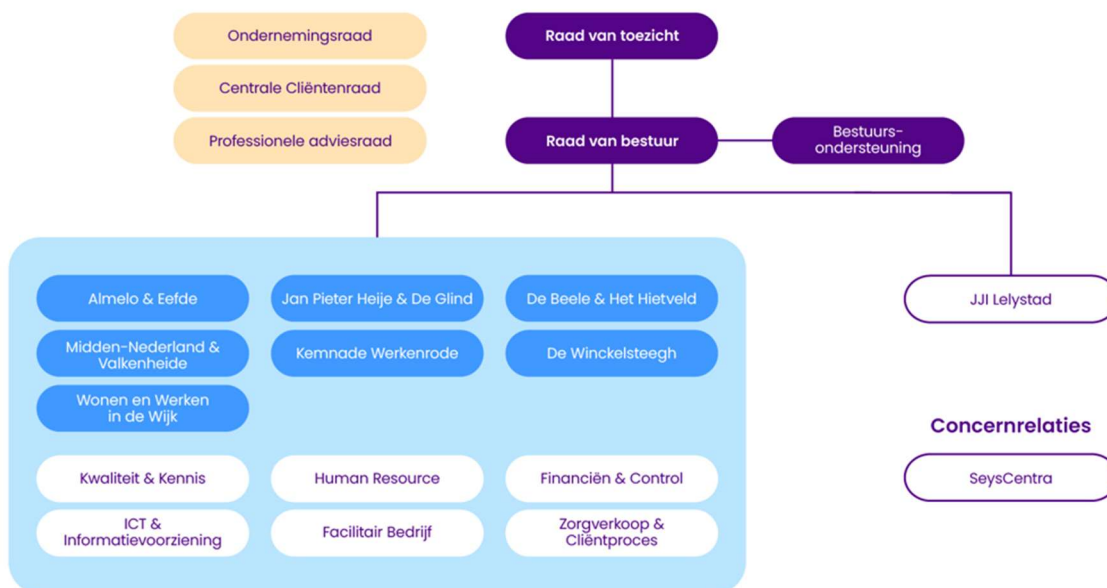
Ondernemingsraad

Centrale Cliëntenraad

Professionele adviesraad

Raad van toezicht

Raad van bestuur

Bestuursondersteuning

Almelo & Eefde

Jan Pieter Heije & De Glind

De Beele & Het Hietveld

Midden-Nederland & Valkenheide

Kemnade Werkenrode

De Winckelsteegh

Wonen en Werken in de Wijk

Kwaliteit & Kennis

Human Resource

Financiën & Control

ICT & Informatievoorziening

Facilitair Bedrijf

Zorgverkoop & Cliëntproces

JJI Lelystad

Concernrelaties

SeysCentra